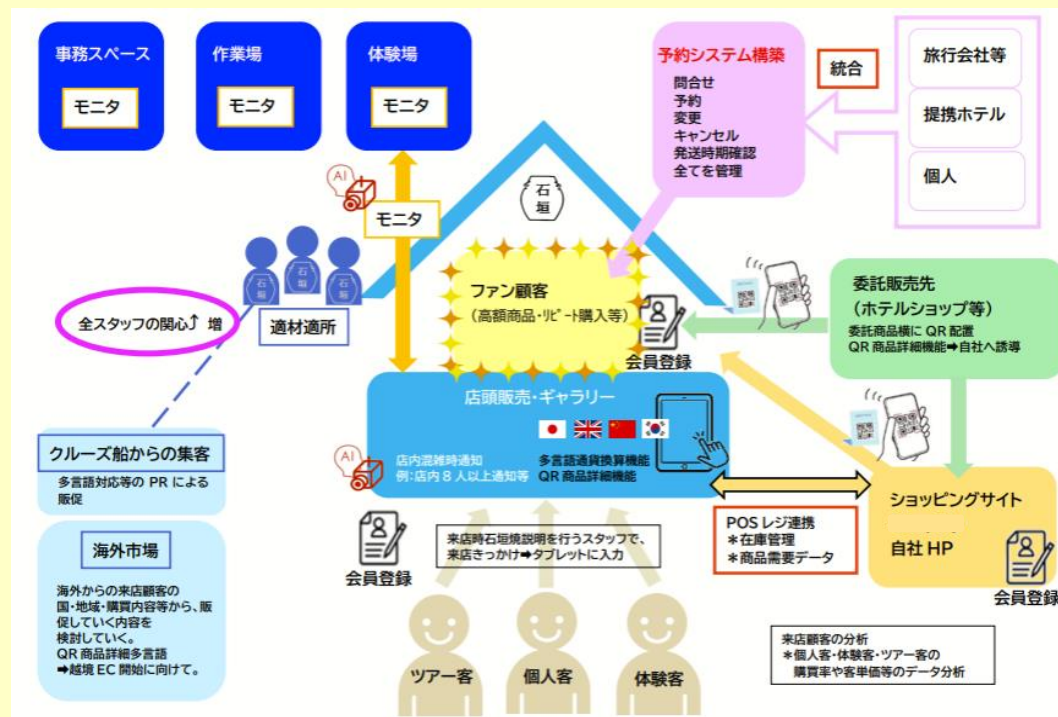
事務スペース
モニタ
作業場
モニタ
体験場
モニタ

予約システム構築
問合せ
予約
変更
キャンセル
発送時期確認
全てを管理

統合

旅行会社等
提携ホテル
個人

AI
モニタ
石垣

石垣 石垣 石垣

全スタッフの関心⤴増

適材適所

ファン顧客
（高額商品・リピート購入等）

会員登録

委託販売先
（ホテルショップ等）
委託商品横に QR 配置
QR 商品詳細機能➡自社へ誘導

クルーズ船からの集客
多言語対応等の PR による販促

店頭販売・ギャラリー
AI
店内混雑時通知
例：店内８人以上通知等
多言語通貨換算機能
QR 商品詳細機能

ショッピングサイト
自社 HP
会員登録

海外市場
海外からの来店顧客の国・地域・購買内容等から、販促していく内容を検討していく。
QR 商品詳細多言語
➡越境 EC 開始に向けて。

会員登録

来店時石垣焼説明を行うスタッフで、来店きっかけ➡タブレットに入力

POS レジ連携
＊在庫管理
＊商品需要データ

来店顧客の分析
＊個人客・体験客・ツアー客の購買率や客単価等のデータ分析

ツアー客
個人客
体験客